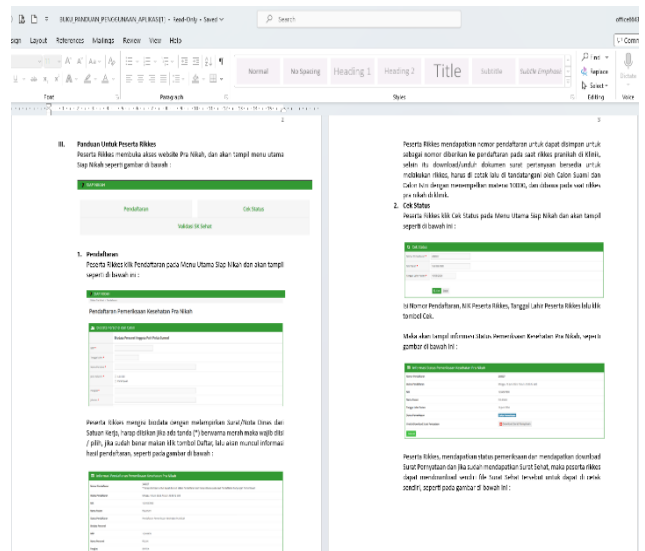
BUKU PANDUAN PENGGUNAAN APLIKASI(1) - Read-Only • Saved

Search

sign Layout References Mailings Review View Help

Normal No Spacing Heading 1 Heading 2 Title Subtitle Subtle Emphasis

Find Replace Select

Font Paragraph Styles Editing Voice

2

III. Panduan Untuk Peserta Rikkes

Peserta Rikkes membuka akses website Pra Nikah, dan akan tampil menu utama Siap Nikah seperti gambar di bawah :

Pendaftaran Cek Status

Validasi Sk Sehat

1. Pendaftaran

Peserta Rikkes klik Pendaftaran pada Menu Utama Siap Nikah dan akan tampil seperti di bawah ini :

Pendaftaran Pemeriksaan Kesehatan Pra Nikah

Peserta Rikkes mengisi biodata dengan melampirkan Surat/Nota Dinas dari Satuan Kerja, harap diisikan jika ada tanda (*) berwarna merah maka wajib diisi / pilih, jika sudah benar maka klik tombol Daftar, lalu akan muncul informasi hasil pendaftaran, seperti pada gambar di bawah :

3

Peserta Rikkes mendapatkan nomor pendaftaran untuk dapat disimpan untuk sebagai nomor diberikan ke pendaftaran pada saat rikkes pranikah di Klinik, selain itu download/unduh dokumen surat pernyataan bersedia untuk melakukan rikkes, harus di cetak lalu di tandatangani oleh Calon Suami dan Calon Istri dengan menempelkan materai 10000, dan dibawa pada saat rikkes pra nikah di klinik.

2. Cek Status

Peserta Rikkes klik Cek Status pada Menu Utama Siap Nikah dan akan tampil seperti di bawah ini :

Isi Nomor Pendaftaran, NIK Peserta Rikkes, Tanggal Lahir Peserta Rikkes lalu klik tombol Cek.

Maka akan tampil informasi Status Pemeriksaan Kesehatan Pra Nikah, seperti gambar di bawah ini :

Peserta Rikkes, mendapatkan status pemeriksaan dan mendapatkan download Surat Pernyataan dan jika sudah mendapatkan Surat Sehat, maka peserta rikkes dapat mendownload/ unduh file Surat Sehat tersebut untuk dapat di cetak sendiri, seperti pada gambar di bawah ini :